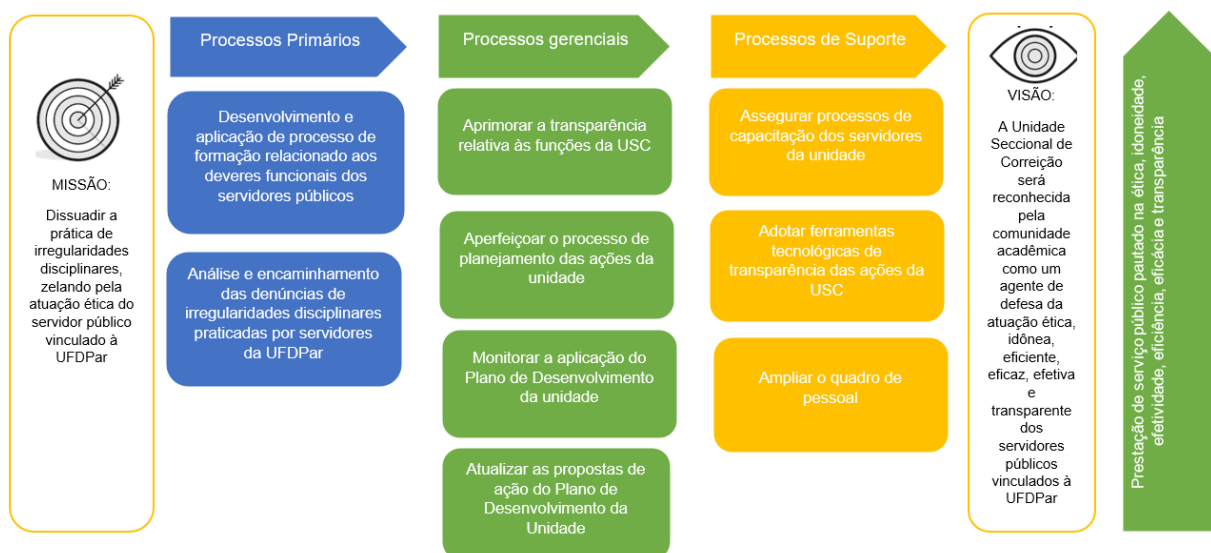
MISSÃO:

Dissuadir a prática de irregularidades disciplinares, zelando pela atuação ética do servidor público vinculado à UFDPar

Processos Primários

Desenvolvimento e aplicação de processo de formação relacionado aos deveres funcionais dos servidores públicos

Análise e encaminhamento das denúncias de irregularidades disciplinares praticadas por servidores da UFDPar

Processos gerenciais

Aprimorar a transparência relativa às funções da USC

Aperfeiçoar o processo de planejamento das ações da unidade

Monitorar a aplicação do Plano de Desenvolvimento da unidade

Atualizar as propostas de ação do Plano de Desenvolvimento da Unidade

Processos de Suporte

Assegurar processos de capacitação dos servidores da unidade

Adotar ferramentas tecnológicas de transparência das ações da USC

Ampliar o quadro de pessoal

VISÃO:

A Unidade Seccional de Correição será reconhecida pela comunidade acadêmica como um agente de defesa da atuação ética, idônea, eficiente, eficaz, efetiva e transparente dos servidores públicos vinculados à UFDPar

Prestação de serviço público pautado na ética, idoneidade, efetividade, eficiência, eficácia e transparência